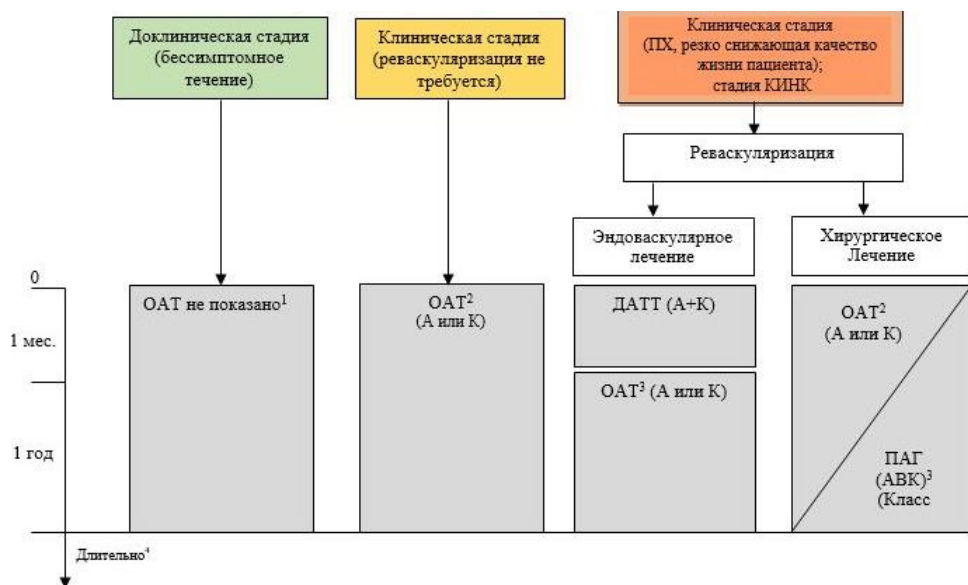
Доклиническая стадия (бессимптомное течение)

Клиническая стадия (реваскуляризация не требуется)

Клиническая стадия (ПХ, резко снижающая качество жизни пациента); стадия КИНК

Реваскуляризация

Эндоваскулярное лечение

Хирургическое Лечение

0

1 мес.

1 год

Длительно$^4$

ОАТ не показано$^1$

ОАТ$^2$ (А или К)

ДАТТ (А+К)

ОАТ$^3$ (А или К)

ОАТ$^2$ (А или К)

ПАГ (АВК)$^3$ (Класс